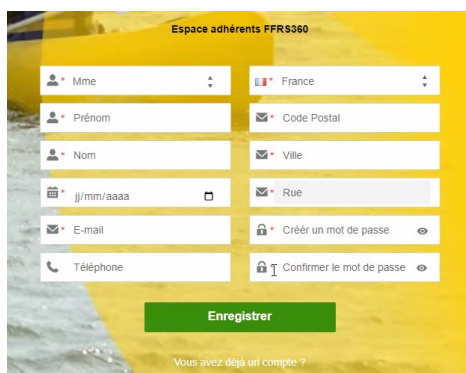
Espace adhérents FFRS360

* Mme

* France

* Prénom

* Code Postal

* Nom

* Ville

* jj/mm/aaaa

* Rue

* E-mail

* Créer un mot de passe

Téléphone

Confirmer le mot de passe

Enregistrer

Vous avez déjà un compte ?